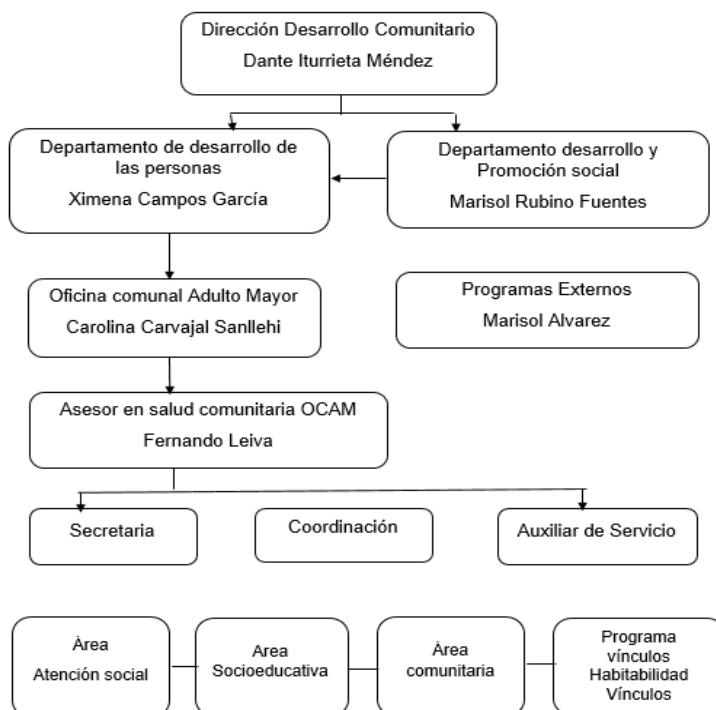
Dirección Desarrollo Comunitario
Dante Iturrieta Méndez

Departamento de desarrollo de las personas
Ximena Campos García

Departamento desarrollo y Promoción social
Marisol Rubino Fuentes

Oficina comunal Adulto Mayor
Carolina Carvajal Sanllehi

Programas Externos
Marisol Alvarez

Asesor en salud comunitaria OCAM
Fernando Leiva

Secretaria

Coordinación

Auxiliar de Servicio

Àrea
Atención social

Area
Socioeducativa

Àrea
comunitaria

Programa
vínculos
Habitabilidad
Vínculos